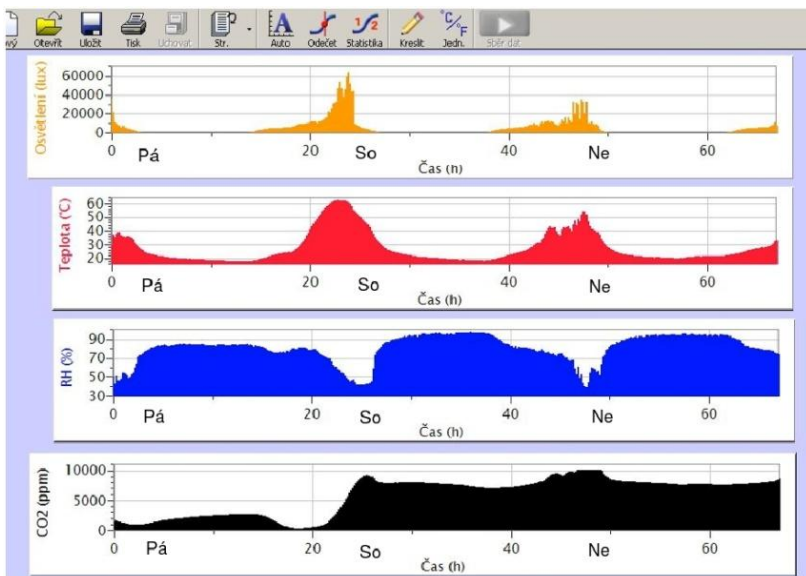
vý Otevřít Uložit Tisk Uchovat Str. Auto Odečet Statistika Kreslit Jedn. Sběr dat

Osvětlení (lux)
60000
40000
20000
0
0 Pá 20 So 40 Ne 60
Čas (h)

Teplota (°C)
60
50
40
30
20
0 Pá 20 So 40 Ne 60
Čas (h)

RH (%)
90
70
50
30
0 Pá 20 So 40 Ne 60
Čas (h)

CO2 (ppm)
10000
5000
0
0 Pá 20 So 40 Ne 60
Čas (h)